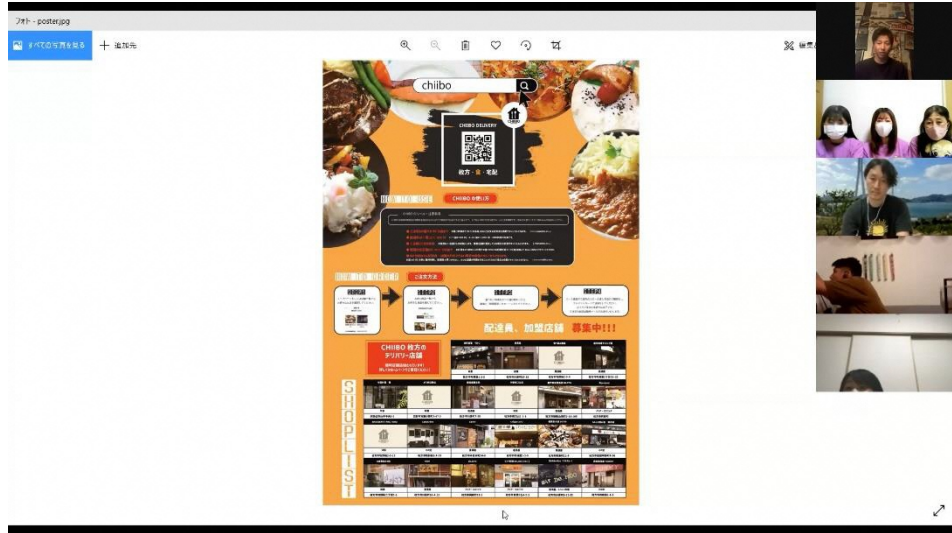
フォト - poster.jpg

すべての写真を見る

+ 追加先

編集

chiibo

CHIIBO DELIVERY

枚方・食・宅配

CHIIBO

HOW TO USE

CHIIBO の使い方

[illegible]

HOW TO ORDER

ご注文方法

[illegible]

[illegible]

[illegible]

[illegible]

配達員、加盟店舗 募集中!!!

CHIIBO 枚方の デリバリー店舗

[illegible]

SHOPLIST

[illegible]